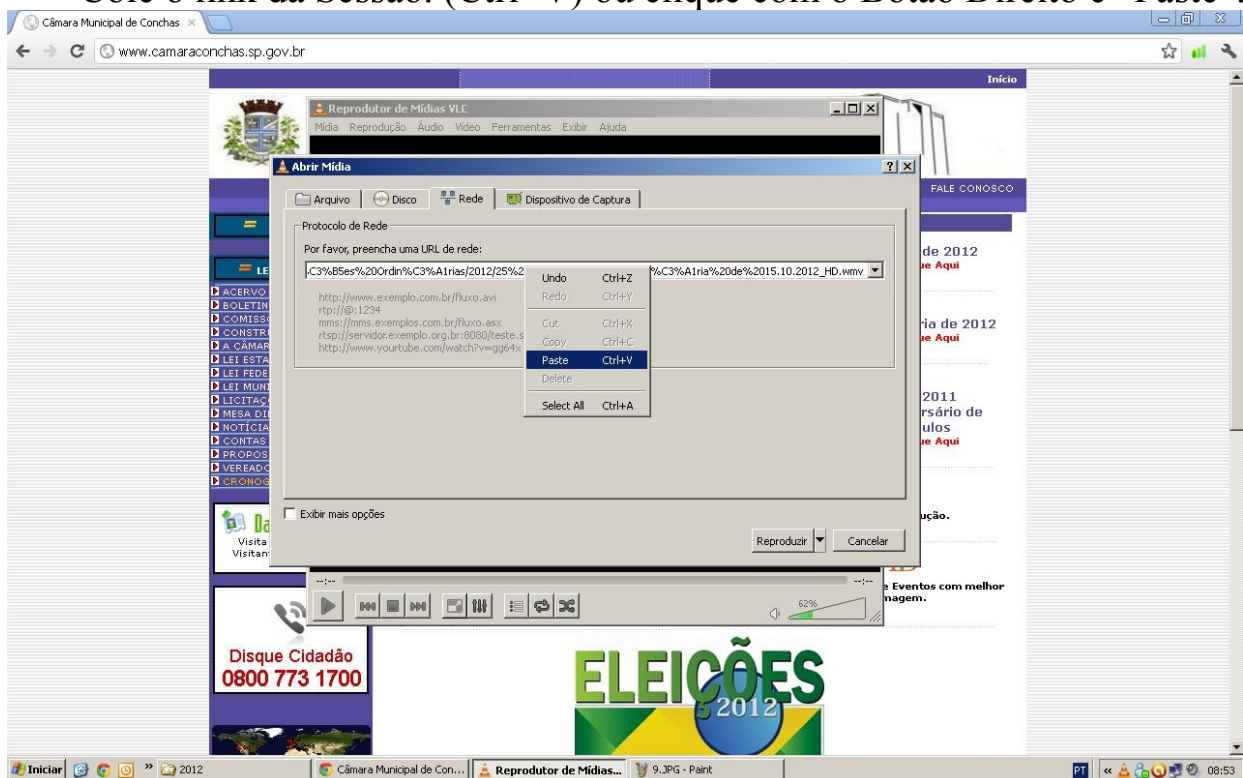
Cole o link da Sessão. (Ctrl+V) ou clique com o Botão Direito e "Paste".

Câmara Municipal de Conchas ×

www.camaraconchas.sp.gov.br

Início

Reprodutor de Mídias VLC

Mídia Reprodução Áudio Vídeo Ferramentas Exibir Ajuda

Abrir Mídia

Arquivo | Disco | Rede | Dispositivo de Captura

Protocolo de Rede

Por favor, preencha uma URL de rede:

.C3%B5es%20Ordin%C3%A1rias/2012/25%2 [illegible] %C3%A1ria%20de%2015.10.2012_HD.wmv

http://www.exemplo.com.br/fluxo.avi
rtp://@:1234
mms://mms.exemplos.com.br/fluxo.asx
rtsp://servidor.exemplo.org.br:8080/teste.s
http://www.youtube.com/watch?v=gg64x

Undo Ctrl+Z
Redo Ctrl+Y
Cut Ctrl+X
Copy Ctrl+C
Paste Ctrl+V
Delete
Select All Ctrl+A

Exibir mais opções

Reproduzir | Cancelar

FALE CONOSCO

de 2012
ue Aqui

ria de 2012
ue Aqui

2011
rsário de
ulos
ue Aqui

ução.

e Eventos com melhor
magem.

ACERVO
BOLETIN
COMISS
CONSTR
A CÂMAR
LEI ESTA
LEI FEDE
LEI MUNI
LICITAÇ
MESA DI
NOTÍCIA
CONTAS
PROPOS
VEREADO
CRONOG

LE

Da
Visita
Visitan

62%

Disque Cidadão
0800 773 1700

ELEIÇÕES
2012

Iniciar | 2012 | Câmara Municipal de Con... | Reprodutor de Mídias... | 9.JPG - Paint | PT | 08:53